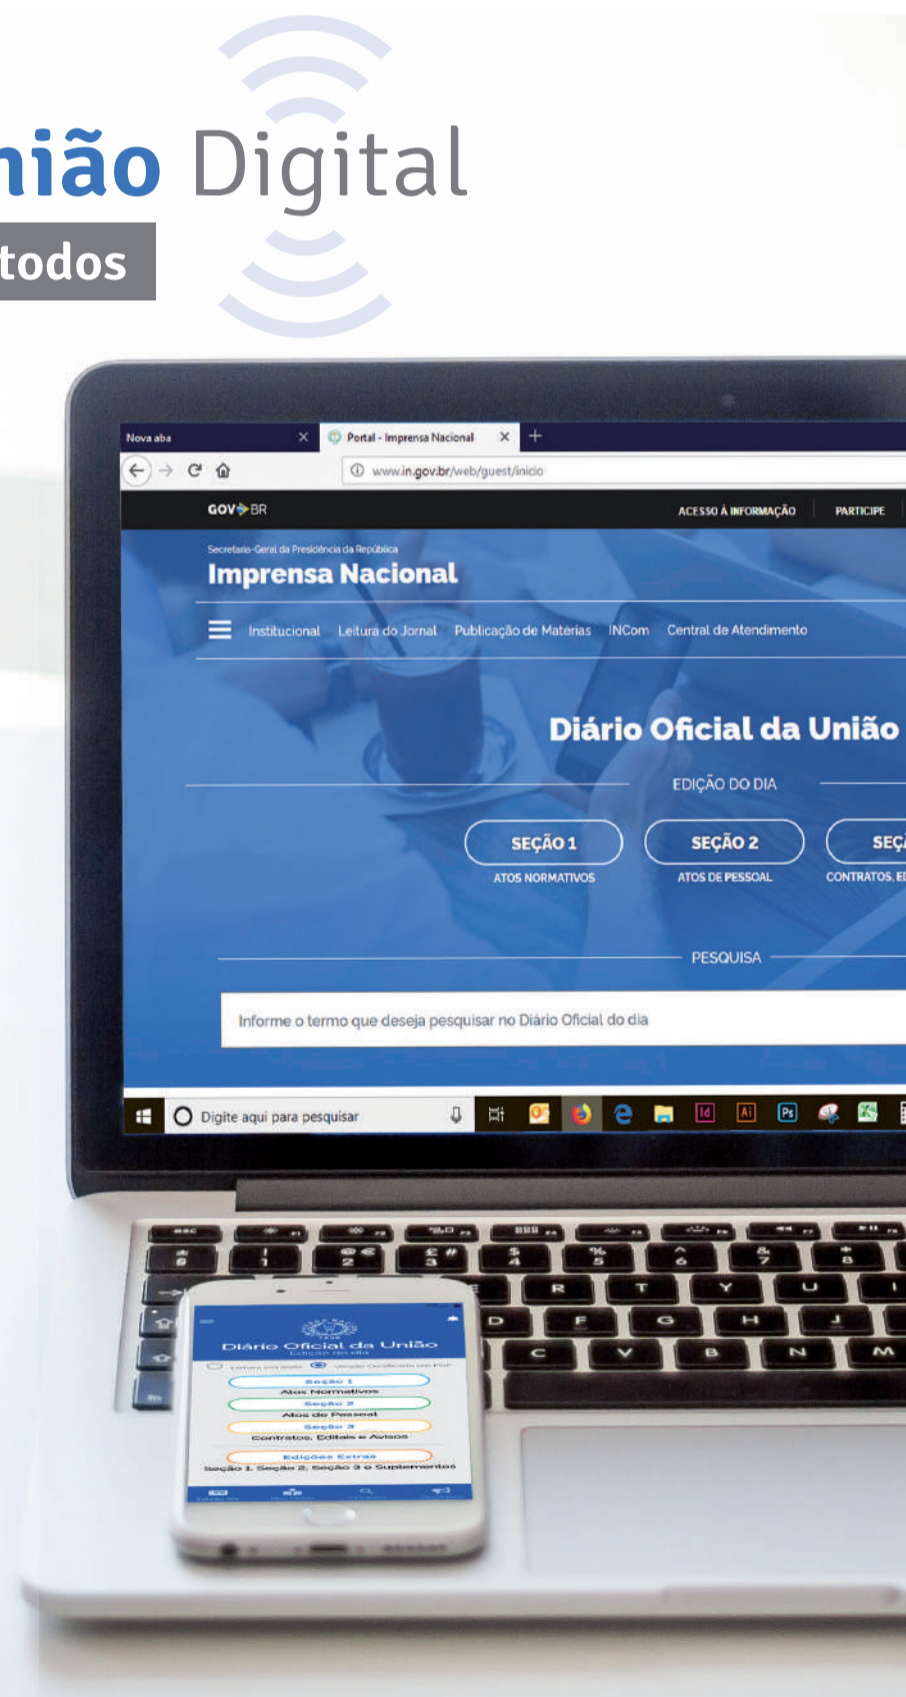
nião Digital
todos

Nova aba
Portal - Imprensa Nacional
www.in.gov.br/web/guest/inicio

GOV BR
ACESSO À INFORMAÇÃO
PARTICIPE

Secretaria-Geral da Presidência da República
Imprensa Nacional

Institucional
Leitura do Jornal
Publicação de Matérias
INCom
Central de Atendimento

Diário Oficial da União

EDIÇÃO DO DIA

SEÇÃO 1
ATOS NORMATIVOS
SEÇÃO 2
ATOS DE PESSOAL
SEÇ
CONTRATOS, ED

PESQUISA

Informe o termo que deseja pesquisar no Diário Oficial do dia

Digite aqui para pesquisar

Diário Oficial da União
Edição do dia
Seção 1
Atos Normativos
Seção 2
Atos de Pessoal
Seção 3
Contratos, Editais e Avisos
Edições Extras
Seção 1, Seção 2, Seção 3 e Suplementos